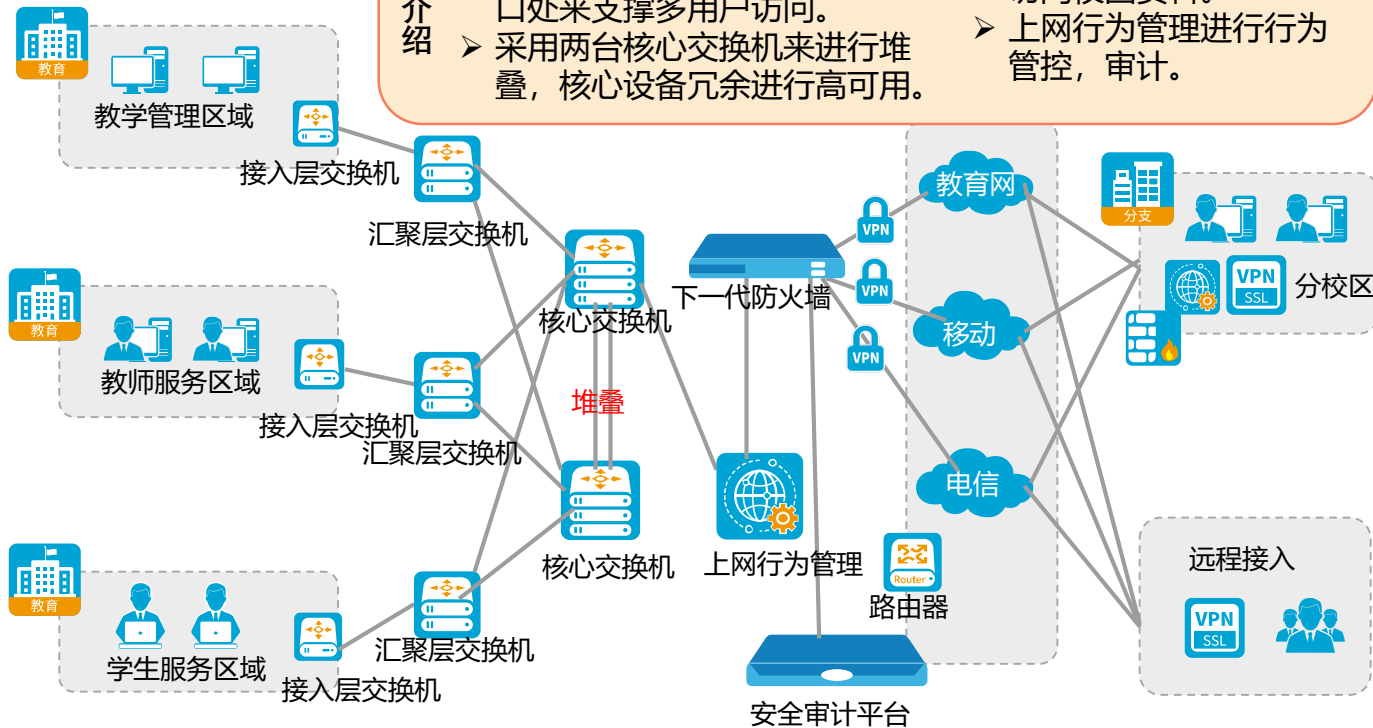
介绍 口处来支撑多用户访问。
➢ 采用两台核心交换机来进行堆叠，核心设备冗余进行高可用。
➢ 上网行为管理进行行为管控，审计。

教育
教学管理区域
接入层交换机
汇聚层交换机
教育
教师服务区域
接入层交换机
汇聚层交换机
教育
学生服务区域
接入层交换机
汇聚层交换机
核心交换机
堆叠
核心交换机
下一代防火墙
VPN
VPN
VPN
上网行为管理
Router
路由器
安全审计平台
教育网
移动
电信
分支
VPN SSL
分校区
远程接入
VPN SSL